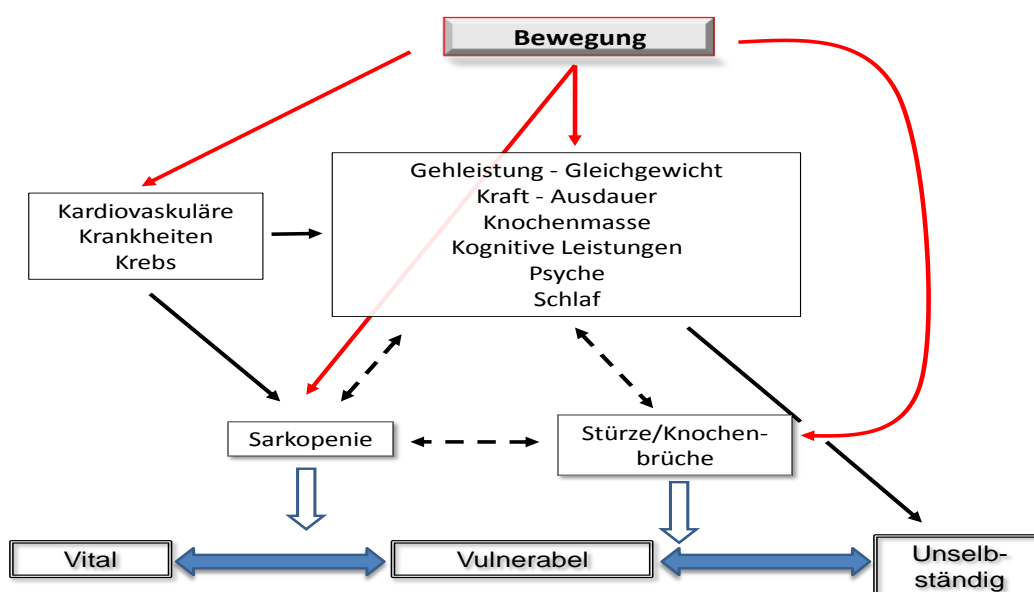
Bewegung

Kardiovaskuläre Krankheiten Krebs

Gehleistung - Gleichgewicht
Kraft - Ausdauer
Knochenmasse
Kognitive Leistungen
Psyche
Schlaf

Sarkopenie

Stürze/Knochenbrüche

Vital

Vulnerabel

Unselbständig